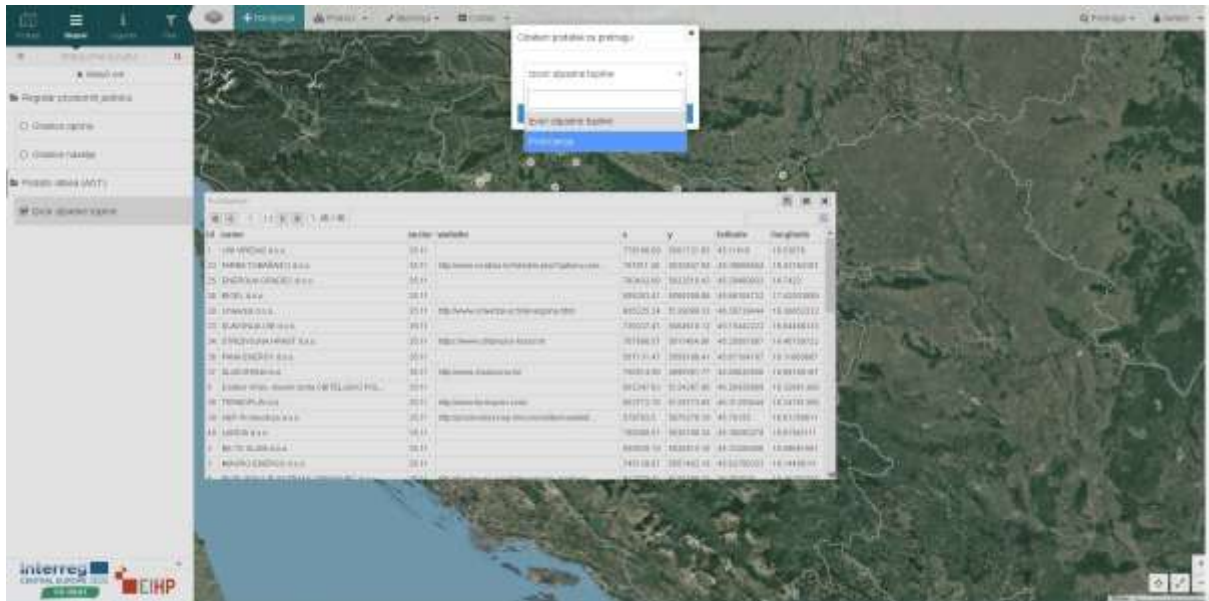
Slojevi
Navigacija
Pretraži
Obuhvat podataka za pretragu
Izvori otpadne topline
Izvori otpadne topline
Pretraga
Registar prostornih jedinica
Granice općina
Granice naselja
Podaci obrade (AKT)
Izvori otpadne topline

| id | naziv | sector | website | x | y | latitude | longitude |
|---|---|---|---|---|---|---|---|
| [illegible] | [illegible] | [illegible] | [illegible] | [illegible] | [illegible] | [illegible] | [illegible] |

interreg
CENTRAL EUROPE
EIHP